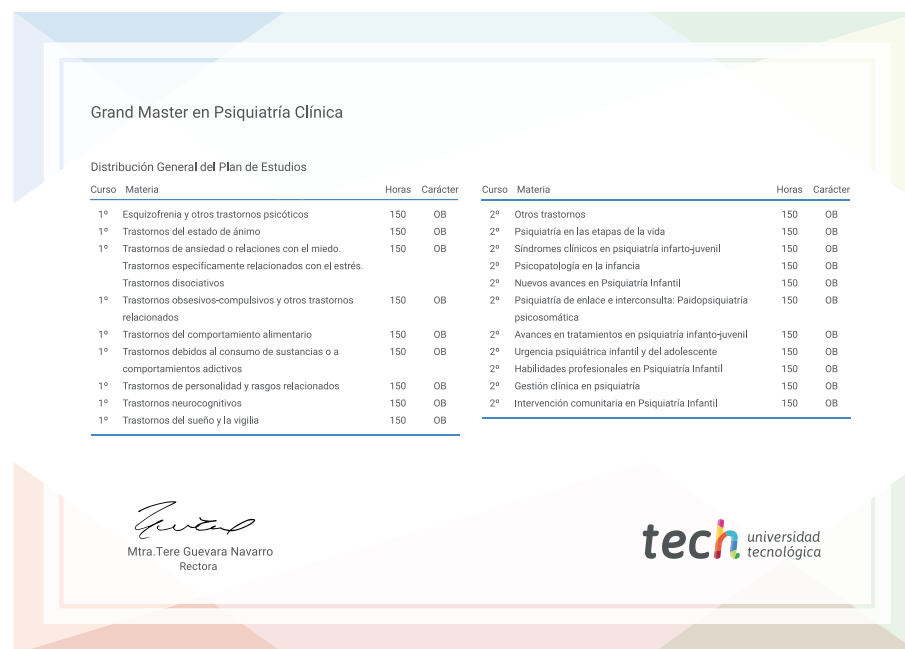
Grand Master en Psiquiatría Clínica

Distribución General del Plan de Estudios

| Curso | Materia | Horas | Carácter |
|---|---|---|---|
| 1º | Esquizofrenia y otros trastornos psicóticos | 150 | OB |
| 1º | Trastornos del estado de ánimo | 150 | OB |
| 1º | Trastornos de ansiedad o relaciones con el miedo. Trastornos específicamente relacionados con el estrés. Trastornos disociativos | 150 | OB |
| 1º | Trastornos obsesivos-compulsivos y otros trastornos relacionados | 150 | OB |
| 1º | Trastornos del comportamiento alimentario | 150 | OB |
| 1º | Trastornos debidos al consumo de sustancias o a comportamientos adictivos | 150 | OB |
| 1º | Trastornos de personalidad y rasgos relacionados | 150 | OB |
| 1º | Trastornos neurocognitivos | 150 | OB |
| 1º | Trastornos del sueño y la vigilia | 150 | OB |

| Curso | Materia | Horas | Carácter |
|---|---|---|---|
| 2º | Otros trastornos | 150 | OB |
| 2º | Psiquiatría en las etapas de la vida | 150 | OB |
| 2º | Síndromes clínicos en psiquiatría infarto-juvenil | 150 | OB |
| 2º | Psicopatología en la infancia | 150 | OB |
| 2º | Nuevos avances en Psiquiatría Infantil | 150 | OB |
| 2º | Psiquiatría de enlace e interconsulta: Paidopsiquiatría psicosomática | 150 | OB |
| 2º | Avances en tratamientos en psiquiatría infanto-juvenil | 150 | OB |
| 2º | Urgencia psiquiátrica infantil y del adolescente | 150 | OB |
| 2º | Habilidades profesionales en Psiquiatría Infantil | 150 | OB |
| 2º | Gestión clínica en psiquiatría | 150 | OB |
| 2º | Intervención comunitaria en Psiquiatría Infantil | 150 | OB |

Mtra.Tere Guevara Navarro
Rectora

tech universidad tecnológica